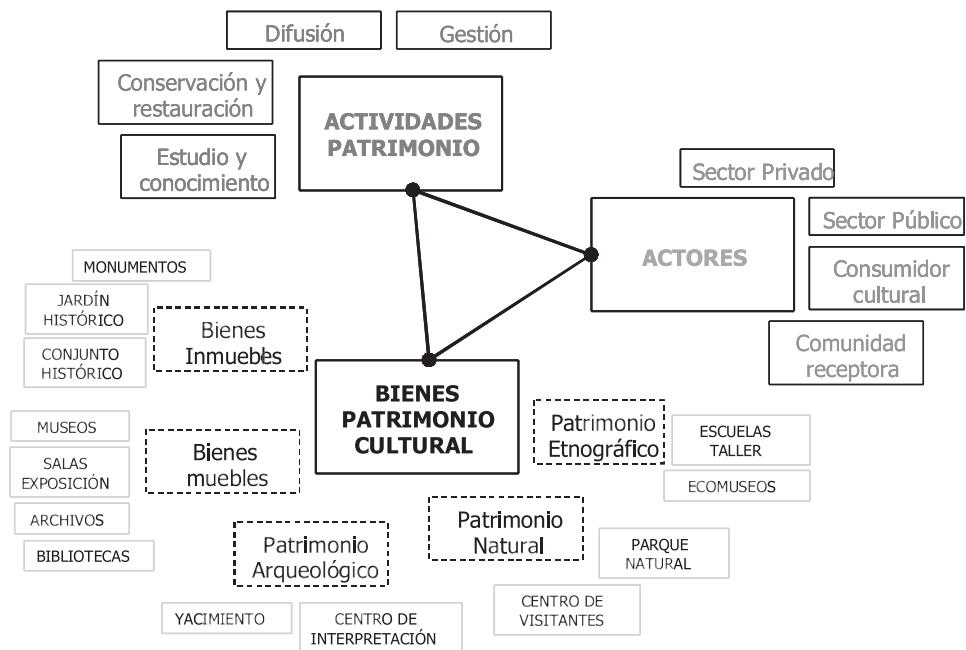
Difusión

Gestión

Conservación y restauración

ACTIVIDADES PATRIMONIO

Estudio y conocimiento

Sector Privado

ACTORES

Sector Público

Consumidor cultural

Comunidad receptora

MONUMENTOS

JARDÍN HISTÓRICO

Bienes Inmuebles

CONJUNTO HISTÓRICO

BIENES PATRIMONIO CULTURAL

MUSEOS

Bienes muebles

SALAS EXPOSICIÓN

ARCHIVOS

BIBLIOTECAS

Patrimonio Etnográfico

ESCUELAS TALLER

ECOMUSEOS

Patrimonio Natural

PARQUE NATURAL

Patrimonio Arqueológico

YACIMIENTO

CENTRO DE INTERPRETACIÓN

CENTRO DE VISITANTES